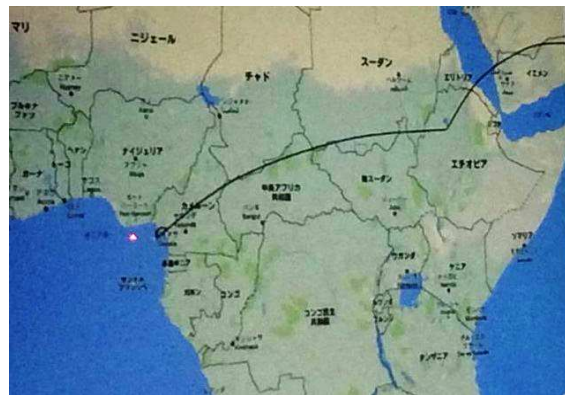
マリ

ニジェール

チャド

スーダン

エリトリア

イエメン

ブルキナファソ

ナイジェリア

ガーナ

エチオピア

中央アフリカ共和国

南スーダン

カメルーン

ウガンダ

ケニア

ガボン

コンゴ

コンゴ民主共和国

タンザニア

サントメ・プリンシペ

赤道ギニア